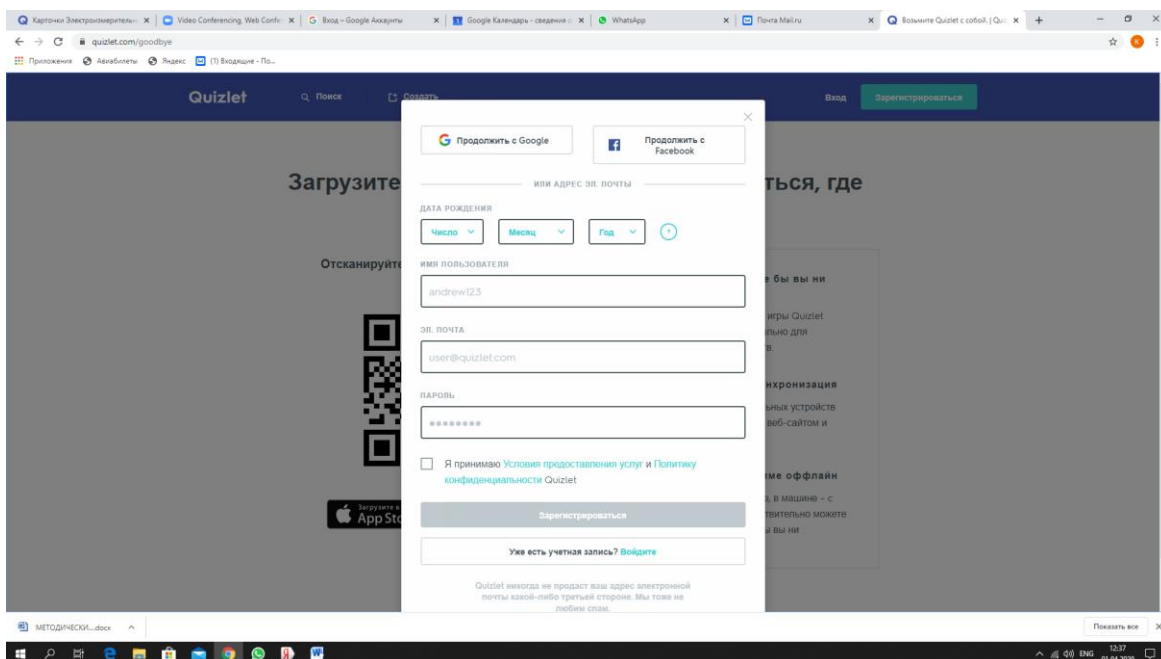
Карточки Электроизмерительн... × | Video Conferencing, Web Confe... × | Вход – Google Аккаунты × | Google Календарь - сведения о... × | WhatsApp × | Почта Mail.ru × | Возьмите Quizlet с собой. | Qu... × | +

quizlet.com/goodbye

Приложения Авиабилеты Яндекс (1) Входящие - По...

Quizlet Поиск Создать Вход Зарегистрироваться

Загрузите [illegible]ться, где

Отсканируйте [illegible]

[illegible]е бы вы ни

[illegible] игры Quizlet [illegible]льно для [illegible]в.

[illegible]нхронизация

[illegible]ьных устройств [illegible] веб-сайтом и

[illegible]име оффлайн

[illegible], в машине – с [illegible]твительно можете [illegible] вы ни

Загрузите в App Sto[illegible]

×

Продолжить с Google

Продолжить с Facebook

ИЛИ АДРЕС ЭЛ. ПОЧТЫ

ДАТА РОЖДЕНИЯ

Число Месяц Год ?

ИМЯ ПОЛЬЗОВАТЕЛЯ

andrew123

ЭЛ. ПОЧТА

user@quizlet.com

ПАРОЛЬ

••••••••

Я принимаю Условия предоставления услуг и Политику конфиденциальности Quizlet

Зарегистрироваться

Уже есть учетная запись? Войдите

Quizlet никогда не продаст ваш адрес электронной почты какой-либо третьей стороне. Мы тоже не любим спам.

МЕТОДИЧЕСКИ....docx ^

Показать все ×

ENG 12:37 01.04.2020